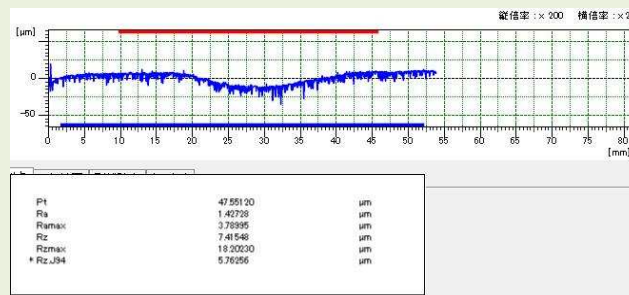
縦倍率 : × 200　横倍率 : × 2

[μm]

0

-50

0 5 10 15 20 25 30 35 40 45 50 55 60 65 70 75 80

[mm]

| | | |
|---|---|---|
| Pt | 47.55120 | μm |
| Ra | 1.42728 | μm |
| Ramax | 3.78995 | μm |
| Rz | 7.41548 | μm |
| Rzmax | 18.20230 | μm |
| Rz.J94 | 5.76256 | μm |